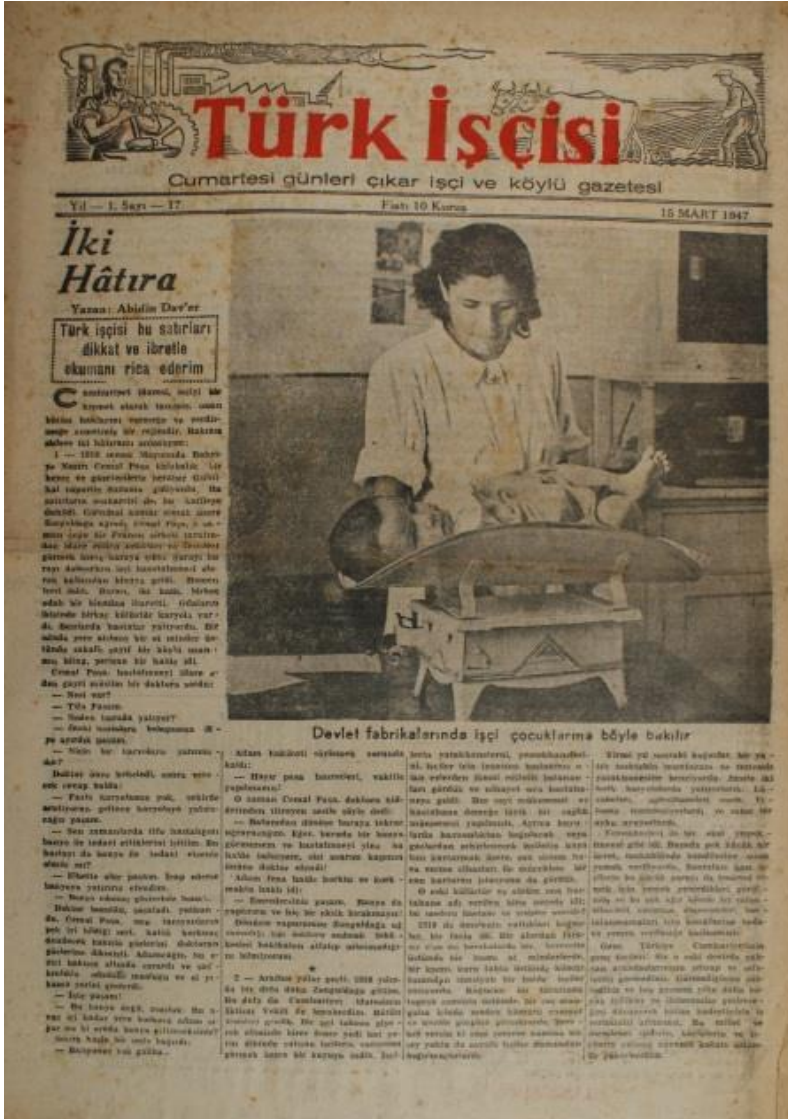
Türk İşçisi

Cumartesi günleri çıkar işçi ve köylü gazetesi

Yıl — 1. Sayı — 17

Fiatı 10 Kuruş

15 MART 1947

İki Hâtıra

Yazan: Abidin Dav'er

Türk işçisi bu satırları dikkat ve ibretle okumanı rica ederim

C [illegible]

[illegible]

Devlet fabrikalarında işçi çocuklarına böyle bakılır

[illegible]

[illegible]

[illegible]

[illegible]